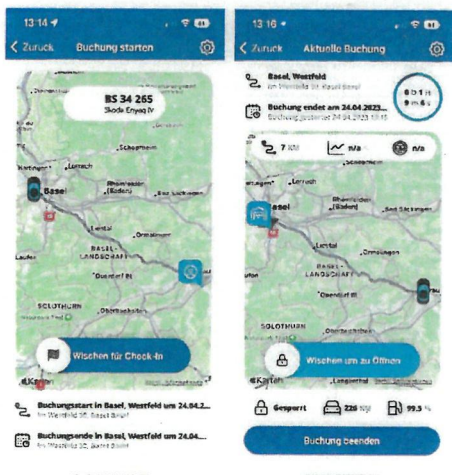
13:14
Zurück Buchung starten

BS 34 265
Skoda Enyaq iV

Schopfheim
Lörrach
Basel
Rheinfelden (Baden)
Bad Säckingen
Liestal
BASEL-LANDSCHAFT
Oberdorf BL
Laufen
SOLOTHURN

Wischen für Check-In

Buchungsstart in Basel, Westfeld um 24.04.2...
Im Westfeld 30, Basel Basel

Buchungsende in Basel, Westfeld um 24.04....
Im Westfeld 30, Basel Basel

13:16
Zurück Aktuelle Buchung

Basel, Westfeld
Im Westfeld 30, Basel Basel

Buchung endet am 24.04.2023...
Buchung gestartet 24.04.2023 13:15

0 h 1 m
9 m 6 s

7 KM n/a n/a

Lörrach
Basel
Rheinfelden (Baden)
Bad Säckingen
Liestal
BASEL-LANDSCHAFT
Oberdorf BL
SOLOTHURN

Wischen um zu Öffnen

Karten
Gesperrt 228 km 99.5 %

Buchung beenden